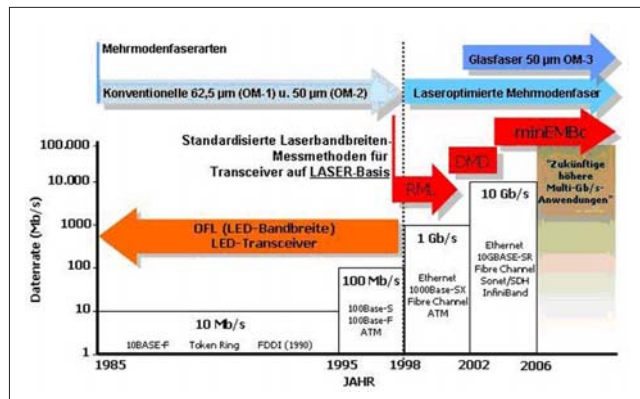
Mehrmodenfaserarten

Glasfaser 50 µm OM-3

Konventionelle 62,5 µm (OM-1) u. 50 µm (OM-2)

Laseroptimierte Mehrmodenfaser

Standardisierte Laserbandbreiten-Messmethoden für Transceiver auf LASER-Basis

miniEMBc

DMD

RML

"Zukünftige höhere Multi-Gb/s-Anwendungen"

100.000

10.000

1000

100

10

1

Datenrate (Mb/s)

OFL (LED-Bandbreite) LED-Transceiver

10 Gb/s

Ethernet 10GBASE-SR Fibre Channel Sonet/SDH InfiniBand

1 Gb/s

Ethernet 1000Base-SX Fibre Channel ATM

100 Mb/s

100Base-S 100Base-F ATM

10 Mb/s

10BASE-F

Token Ring

FDDI (1990)

1985

1995

1998

2002

2006

JAHR